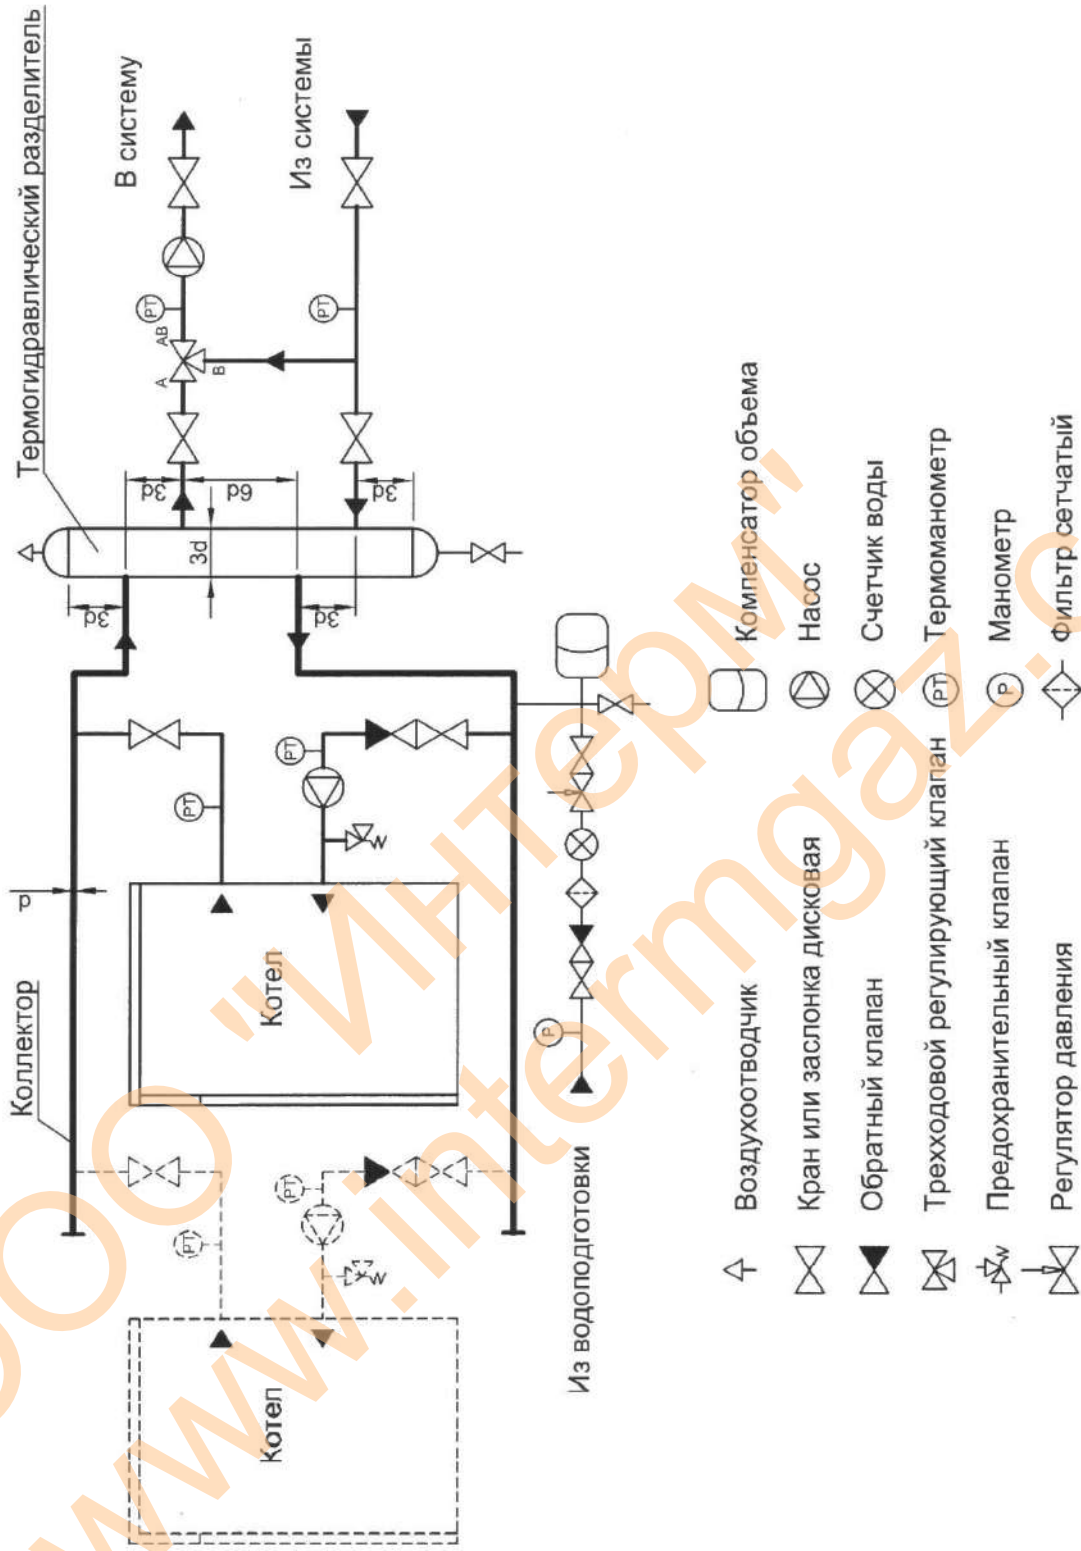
Термогидравлический разделитель

В систему

Из системы

PT

AB

A

B

PT

3d

6d

3d

3d

3d

3d

p

Коллектор

Котел

PT

PT

PT

P

Котел

PT

PT

Из водоподготовки

Воздухоотводчик

Кран или заслонка дисковая

Обратный клапан

Трехходовой регулирующий клапан

Предохранительный клапан

Регулятор давления

Компенсатор объема

Насос

Счетчик воды

PT Термоманометр

P Манометр

Фильтр сетчатый

ООО "Интерм" www.intermgaz.c